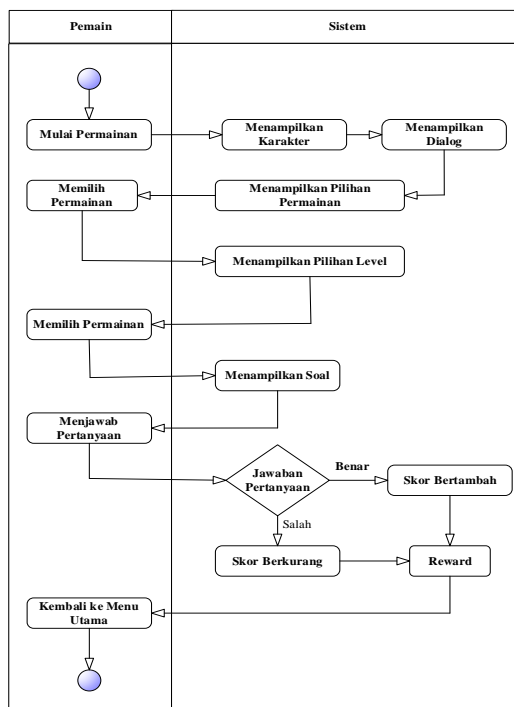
| Pemain | Sistem |
|---|---|

Mulai Permainan

Menampilkan Karakter

Menampilkan Dialog

Memilih Permainan

Menampilkan Pilihan Permainan

Menampilkan Pilihan Level

Memilih Permainan

Menampilkan Soal

Menjawab Pertanyaan

Jawaban Pertanyaan

Benar

Skor Bertambah

Salah

Skor Berkurang

Reward

Kembali ke Menu Utama